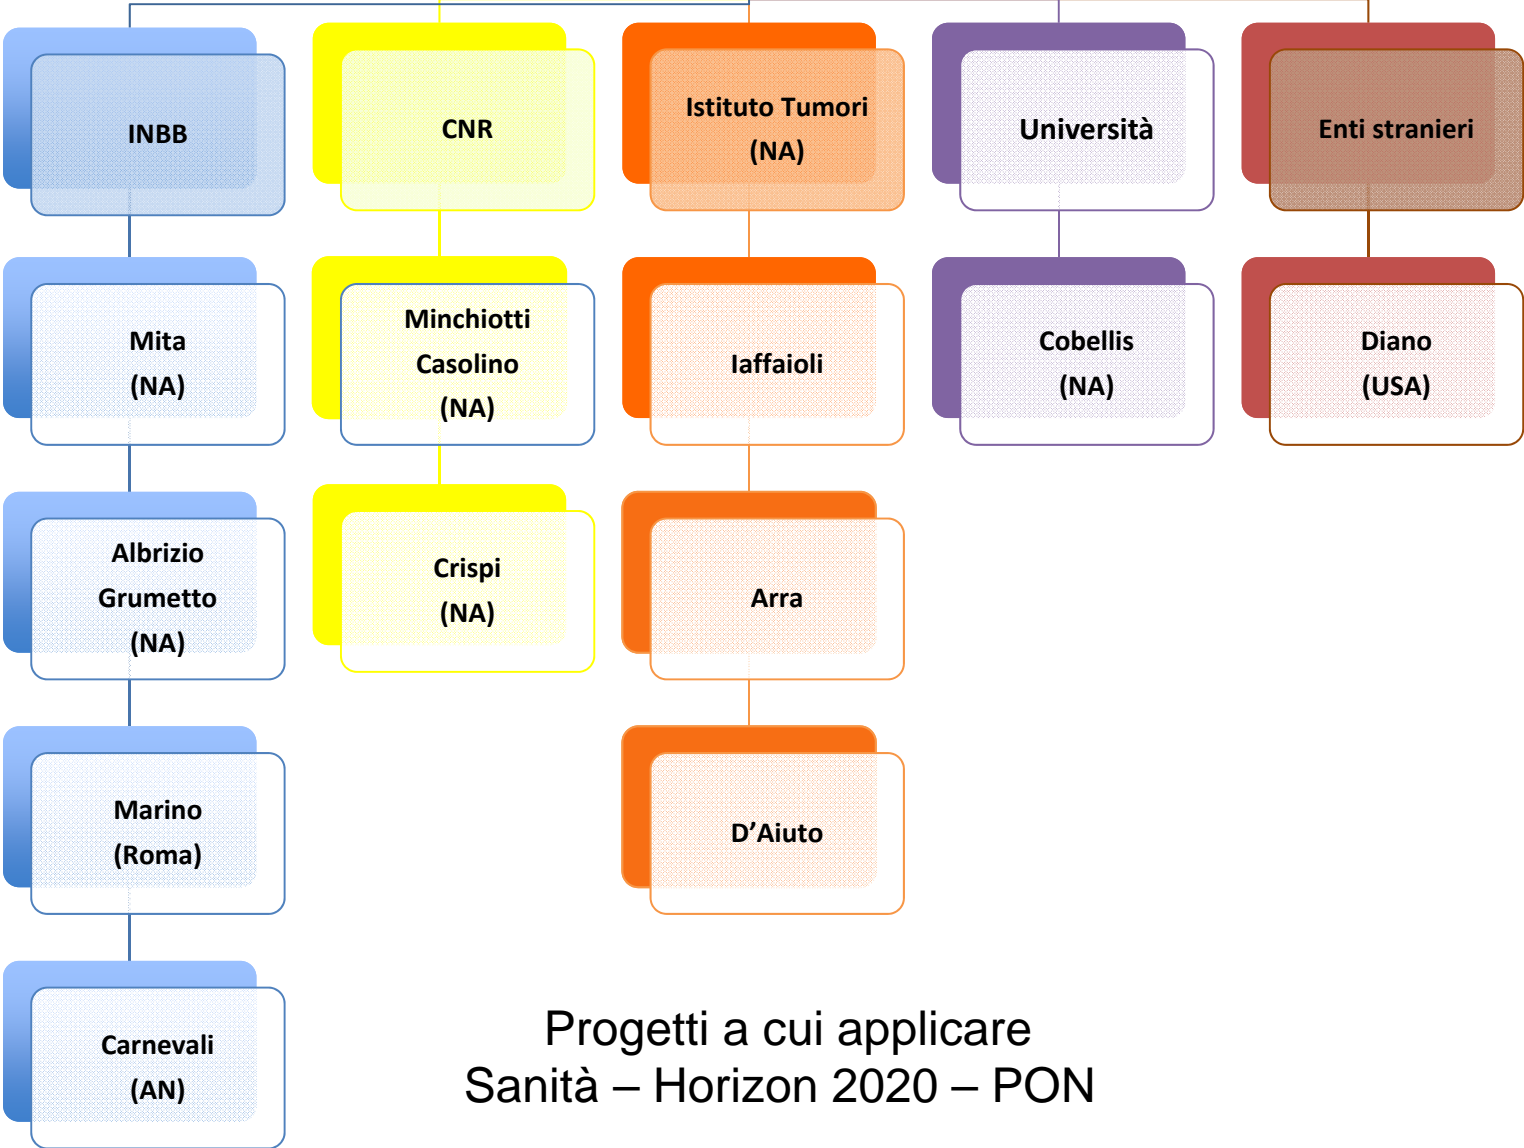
INBB

Mita
(NA)

Albrizio
Grumetto
(NA)

Marino
(Roma)

Carnevali
(AN)

CNR

Minchiotti
Casolino
(NA)

Crispi
(NA)

Istituto Tumori
(NA)

Iaffaioli

Arra

D'Aiuto

Università

Cobellis
(NA)

Enti stranieri

Diano
(USA)

Progetti a cui applicare
Sanità – Horizon 2020 – PON